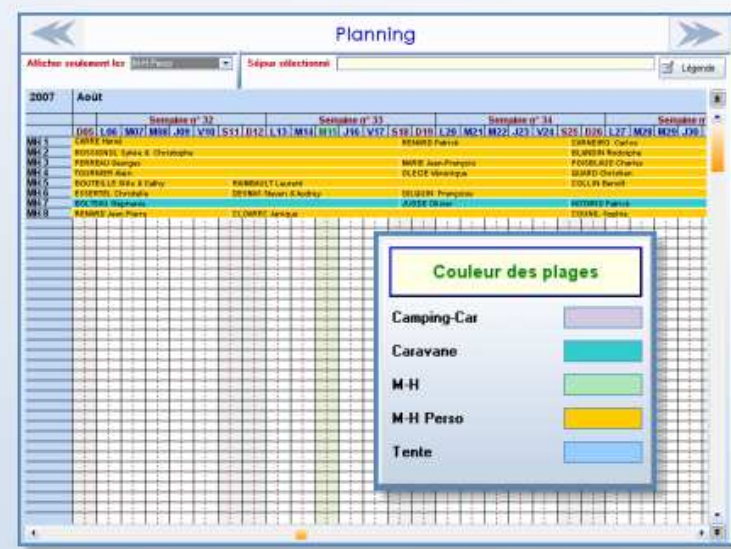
Planning

Afficher seulement les M-H Perso

Séjour sélectionné

Légende

2007 Août

Semaine n° 32 Semaine n° 33 Semaine n° 34 Semaine n°

D05 L06 M07 M08 J09 V10 S11 D12 L13 M14 M15 J16 V17 S18 D19 L20 M21 M22 J23 V24 S25 D26 L27 M28 M29 J30

MH 1 CARRE Hervé RENARD Patrick CARNEIRO Carlos
MH 2 ROSSIGNOL Sylvie & Christophe BLANDIN Rodolphe
MH 3 FERREAU Georges MARIE Jean-François FOISBLADE Charles
MH 4 TOURNIER Alain OLECIE Véronique GUARD Christian
MH 5 BOUTEILLE Gilles & Cathy RAMBAULT Laurent COLLIN Benoît
MH 6 ESSERTEL Christelle DEVINAT Steven & Audrey GILIGON Françoise
MH 7 BOLTEAU Stephanie JUSSE Olivier HITOMEZ Patrice
MH 8 RENARD Jean Pierre CLOARRE Janique COUVEL Sophie

Couleur des plages

Camping-Car

Caravane

M-H

M-H Perso

Tente